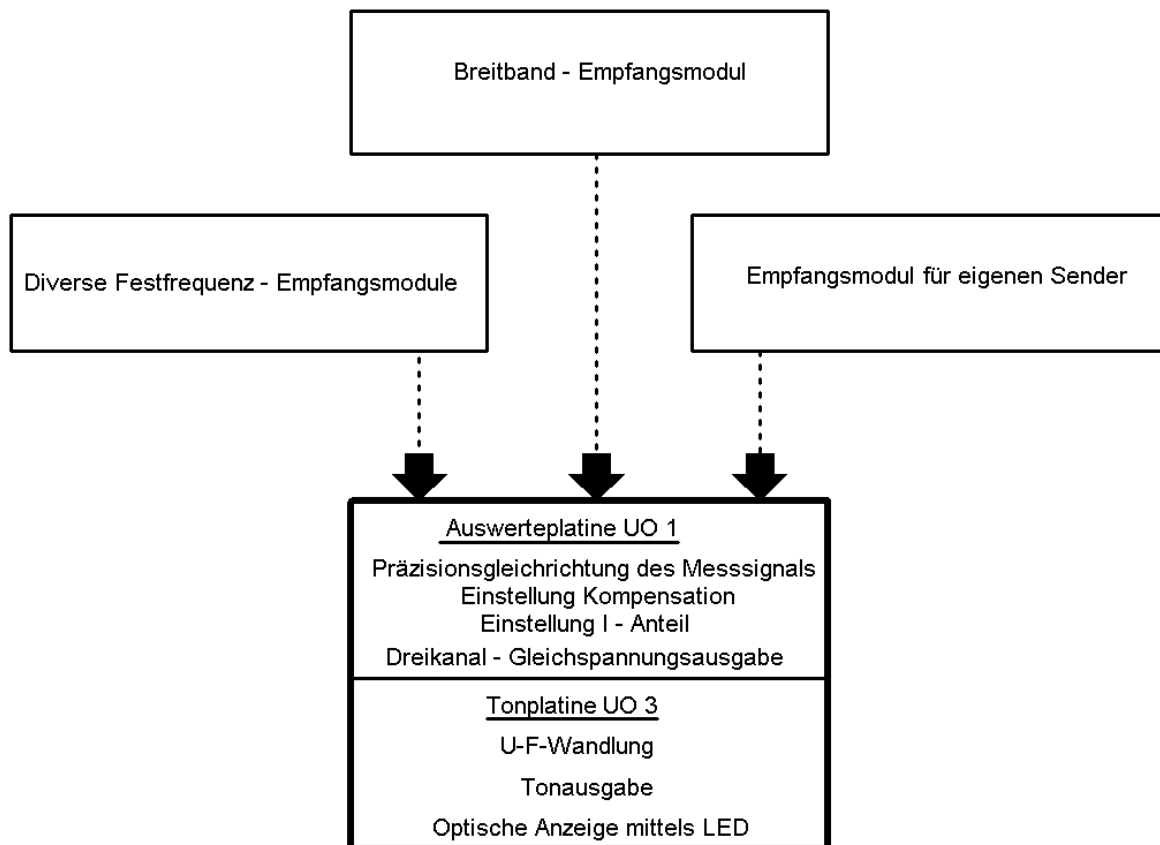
Breitband - Empfangsmodul

Diverse Festfrequenz - Empfangsmodule

Empfangsmodul für eigenen Sender

Auswerteplatine UO 1

Präzisionsgleichrichtung des Messsignals
Einstellung Kompensation
Einstellung I - Anteil
Dreikanal - Gleichspannungsausgabe

Tonplatine UO 3

U-F-Wandlung
Tonausgabe
Optische Anzeige mittels LED